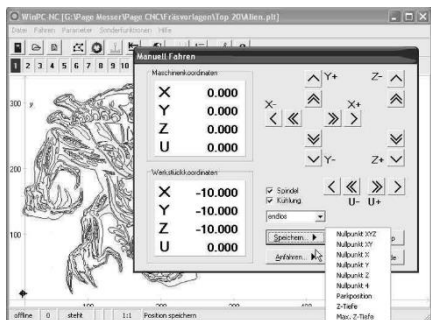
WinPC-NC [G:\Page Messer\Page CNC\Fräsvorlagen\Top 20\Alien.plt]

Datei Fahren Parameter Sonderfunktionen Hilfe

1 2 3 4 5 6 7 8 9 10

300 y

200

100

Manuell Fahren

Maschinenkoordinaten

| X | 0.000 |
|---|---|
| Y | 0.000 |
| Z | 0.000 |
| U | 0.000 |

Werkstückkoordinaten

| X | -10.000 |
|---|---|
| Y | -10.000 |
| Z | -10.000 |
| U | 0.000 |

Y+ Z-

X- X+

Y- Z+

Spindel
Kühlung

endlos

U- U+

Speichern...

Anfahren...

Nullpunkt XYZ
Nullpunkt XY
Nullpunkt X
Nullpunkt Y
Nullpunkt Z
Nullpunkt 4
Parkposition
Z-Tiefe
Max. Z-Tiefe

offline 0 steht 1:1 Position speichern